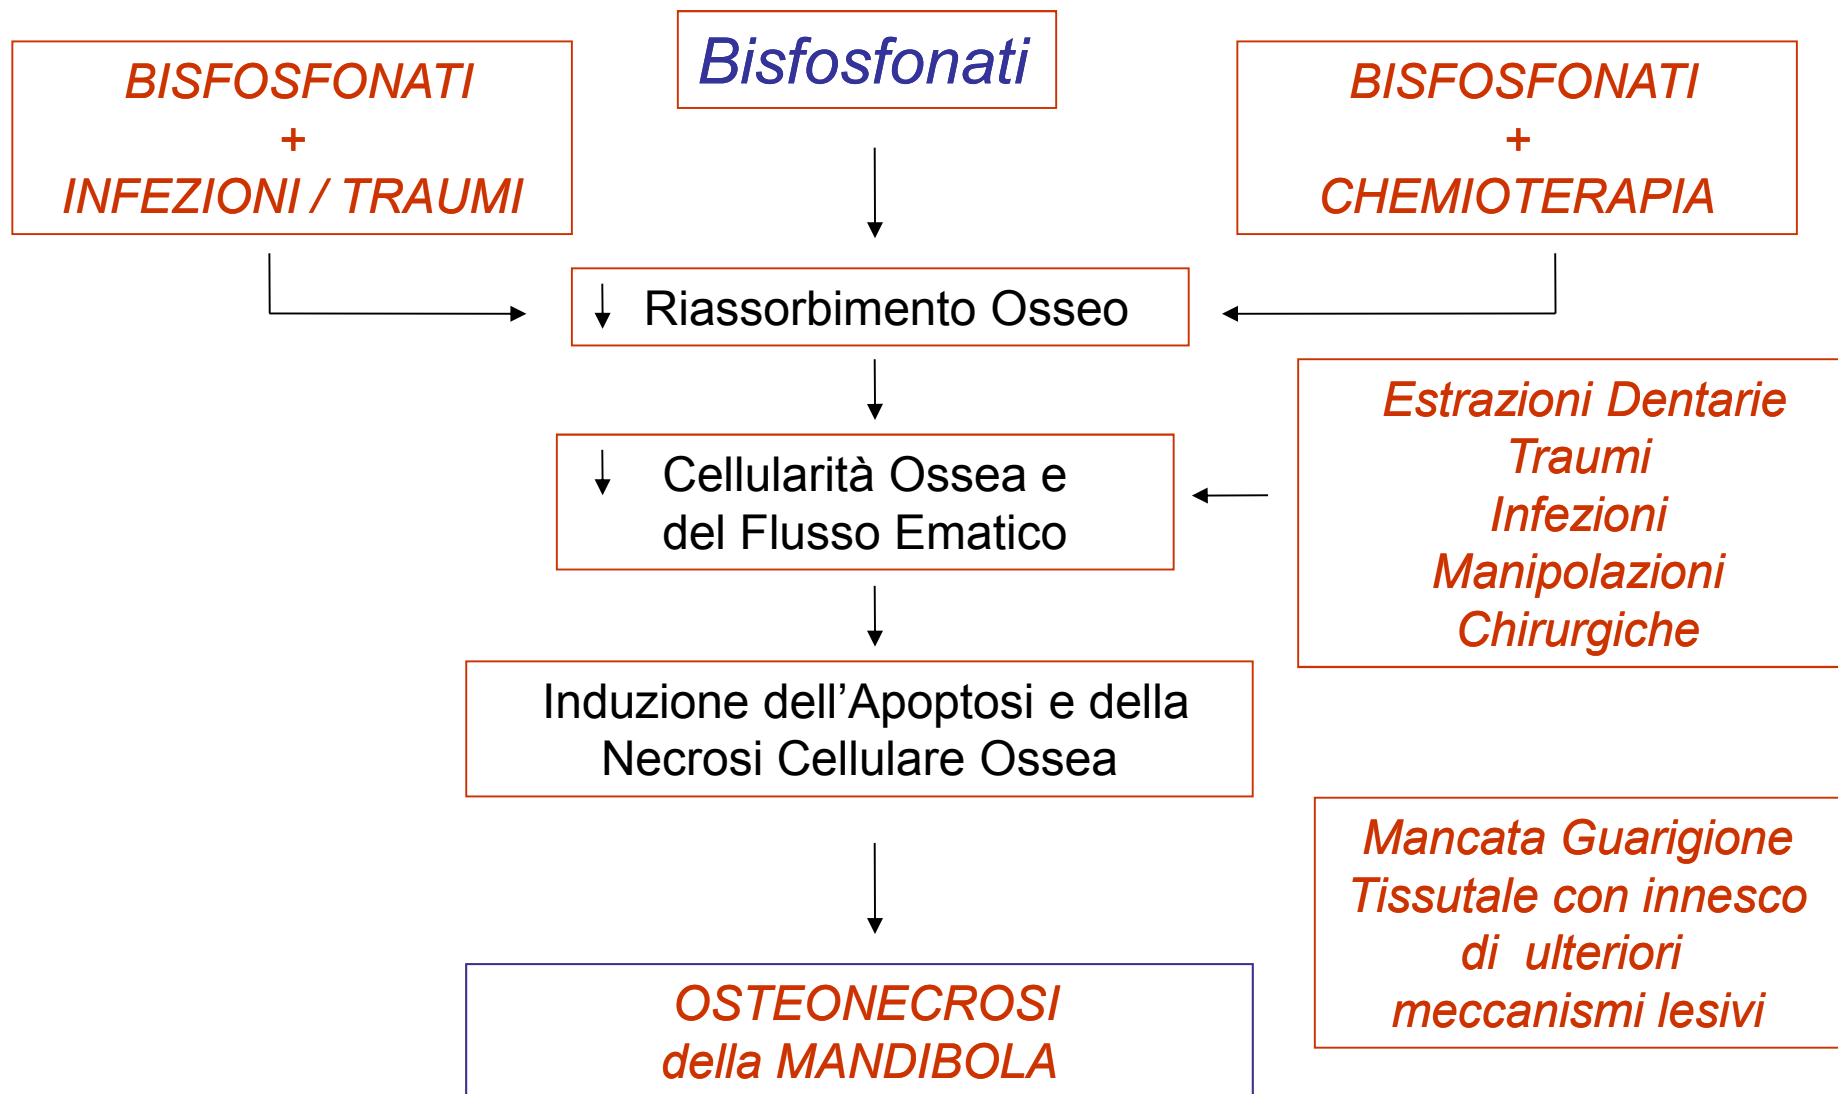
BISFOSFONATI
+
INFEZIONI / TRAUMI

Bisfosfonati

BISFOSFONATI
+
CHEMIOTERAPIA

↓ Riassorbimento Osseo

↓ Cellularità Ossea e del Flusso Ematico

Estrazioni Dentarie
Traumi
Infezioni
Manipolazioni Chirurgiche

Induzione dell'Apoptosi e della Necrosi Cellulare Ossea

Mancata Guarigione Tissutale con innesco di ulteriori meccanismi lesivi

OSTEONECROSI
della MANDIBOLA